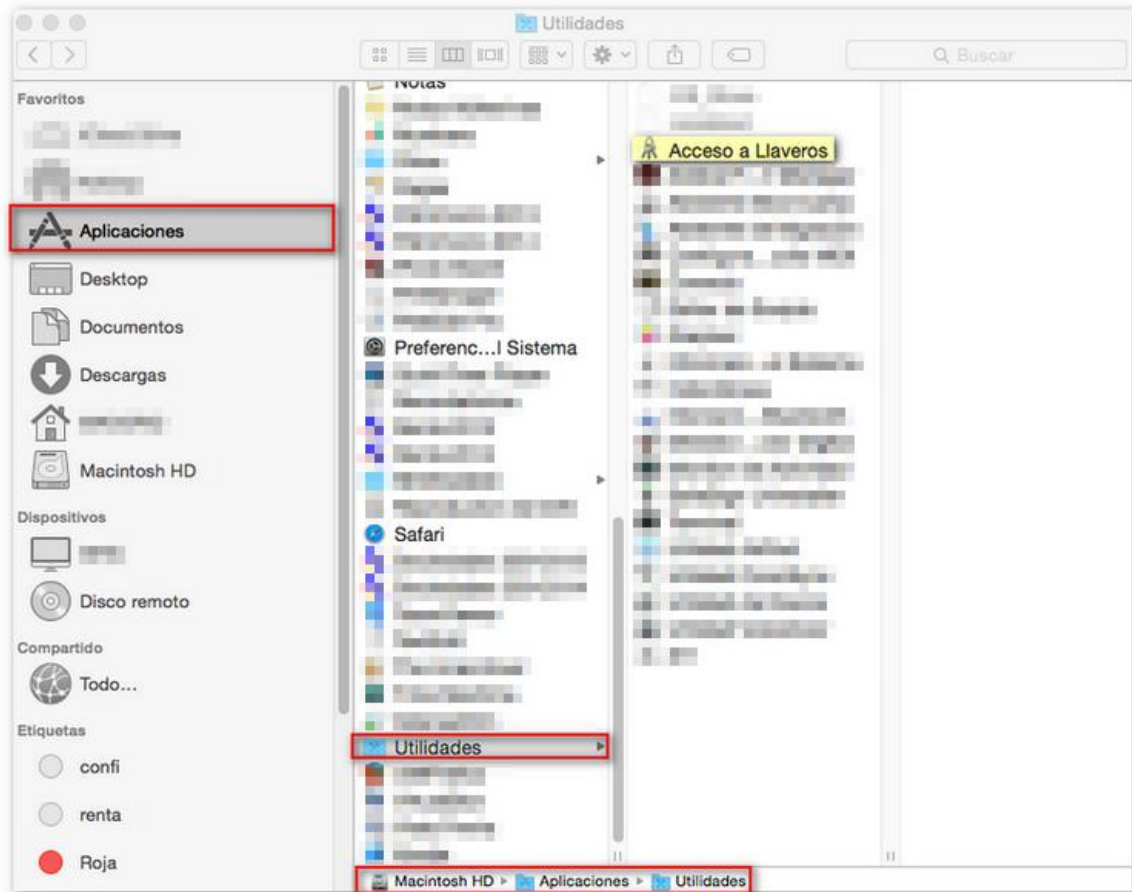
Utilidades

Buscar

Favoritos
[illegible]
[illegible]
Aplicaciones
Desktop
Documentos
Descargas
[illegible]
Macintosh HD
Dispositivos
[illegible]
Disco remoto
Compartido
Todo...
Etiquetas
confi
renta
Roja

Notas
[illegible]
Preferenc...l Sistema
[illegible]
Safari
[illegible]
Utilidades
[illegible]

Acceso a Llaveros
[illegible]

Macintosh HD ▸ Aplicaciones ▸ Utilidades